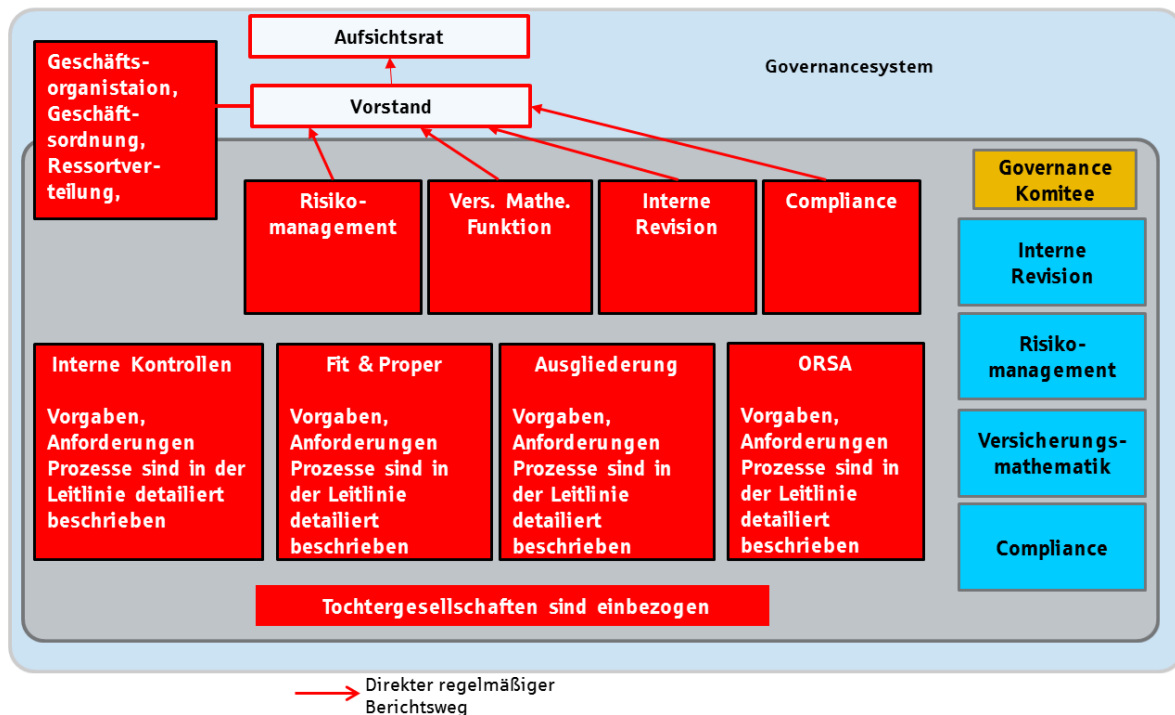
Aufsichtsrat

Governancesystem

Geschäfts-organistaion, Geschäft-sordnung, Ressortver-teilung,

Vorstand

Governance Komitee

Risiko-management

Vers. Mathe. Funktion

Interne Revision

Compliance

Interne Revision

Risiko-management

Versicherungs-mathematik

Compliance

Interne Kontrollen

Vorgaben, Anforderungen Prozesse sind in der Leitlinie detailiert beschrieben

Fit & Proper

Vorgaben, Anforderungen Prozesse sind in der Leitlinie detailiert beschrieben

Ausgliederung

Vorgaben, Anforderungen Prozesse sind in der Leitlinie detailiert beschrieben

ORSA

Vorgaben, Anforderungen Prozesse sind in der Leitlinie detailiert beschrieben

Tochtergesellschaften sind einbezogen

Direkter regelmäßiger Berichtsweg